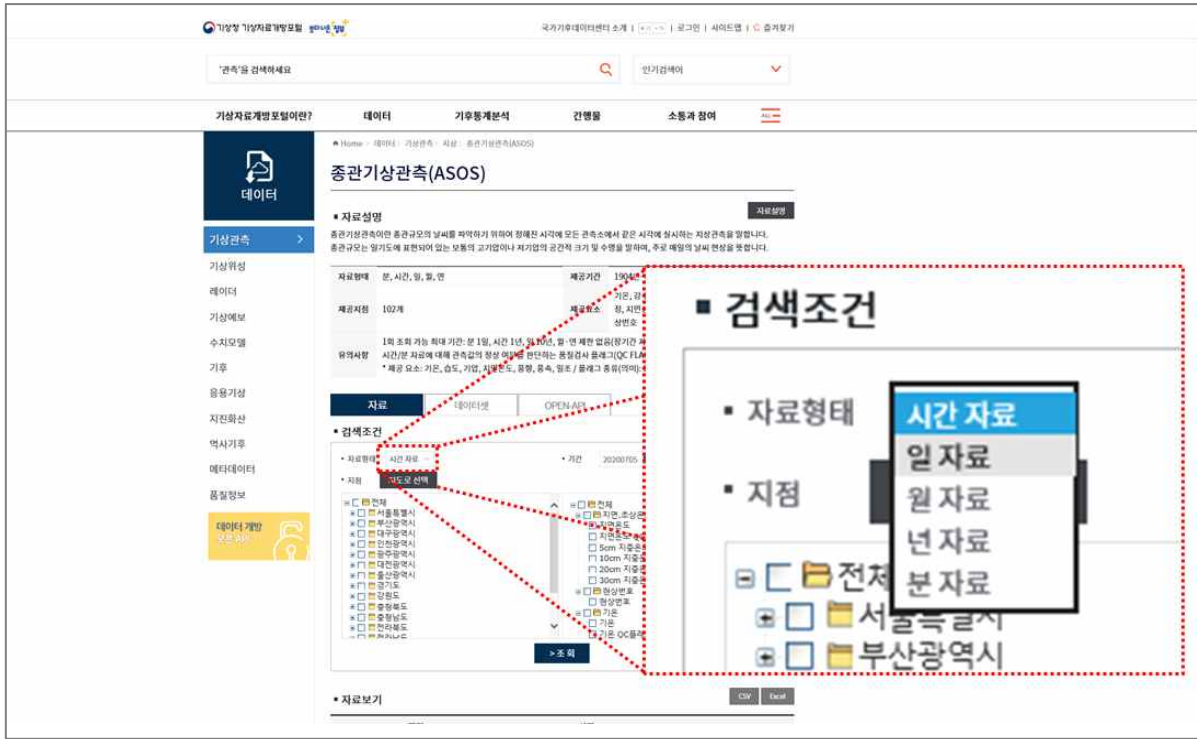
기상청 기상자료개방포털

국가기후데이터센터 소개 | 로그인 | 사이트맵 | 즐겨찾기

'관측'을 검색하세요

인기검색어

기상자료개방포털이란? 데이터 기후통계분석 간행물 소통과 참여 ALL

데이터

기상관측
기상위성
레이더
기상예보
수치모델
기후
응용기상
지진화산
역사기후
메타데이터
품질정보

데이터 개방 오픈 API

Home > 데이터 > 기상관측 > 지상 > 종관기상관측(ASOS)

종관기상관측(ASOS)

▪ 자료설명

자료설명

종관기상관측이란 종관규모의 날씨를 파악하기 위하여 정해진 시각에 모든 관측소에서 같은 시각에 실시하는 지상관측을 말합니다.
종관규모는 일기도에 표현되어 있는 보통의 고기압이나 저기압의 공간적 크기 및 수명을 말하며, 주로 매일의 날씨 현상을 뜻합니다.

| 자료형태 | 분, 시간, 일, 월, 연 | 제공기간 | 1904 |
|---|---|---|---|
| 제공지점 | 102개 | 제공요소 | 기온, 강 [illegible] |
| 유의사항 | 1회 조회 가능 최대 기간: 분 1일, 시간 1년, 일 10년, 월·연 제한 없음 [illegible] 시간/분 자료에 대해 관측값의 정상 여부를 판단하는 품질검사 플래그(QC FLA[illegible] * 제공 요소: 기온, 습도, 기압, 지면온도, 풍향, 풍속, 일조 / 플래그 종류(의미) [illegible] | | |

자료 데이터셋 OPEN-API

▪ 검색조건

▪ 자료형태 시간 자료
▪ 기간 20200705
▪ 지점 지도로 선택

전체
서울특별시
부산광역시
대구광역시
인천광역시
광주광역시
대전광역시
울산광역시
경기도
강원도
충청북도
충청남도
전라북도
전라남도

전체
지면·초상온도
지면온도
지면온도 QC
5cm 지중온도
10cm 지중온도
20cm 지중온도
30cm 지중온도
현상번호
현상번호
기온
기온
기온 QC플래그

> 조 회

▪ 자료보기

CSV Excel

▪ 검색조건

▪ 자료형태
시간 자료
일 자료
월 자료
년 자료
분 자료

▪ 지점

전체
서울특별시
부산광역시